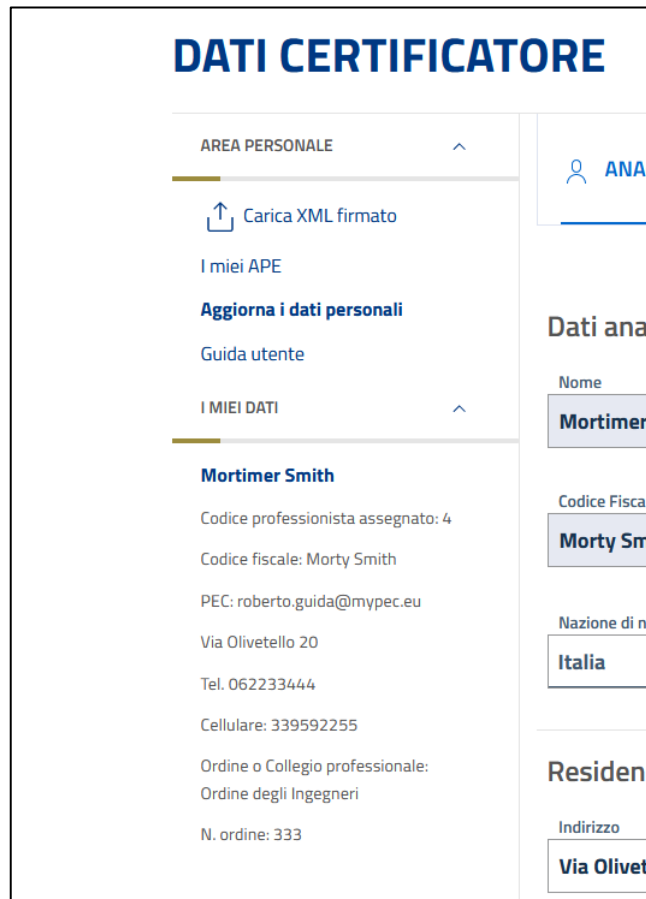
DATI CERTIFICATORE

AREA PERSONALE

Carica XML firmato

I miei APE

Aggiorna i dati personali

Guida utente

I MIEI DATI

Mortimer Smith

Codice professionista assegnato: 4

Codice fiscale: Morty Smith

PEC: roberto.guida@mypec.eu

Via Olivetello 20

Tel. 062233444

Cellulare: 339592255

Ordine o Collegio professionale: Ordine degli Ingegneri

N. ordine: 333

ANA

Dati ana

Nome

Mortimer

Codice Fisca

Morty Sm

Nazione di n

Italia

Residen

Indirizzo

Via Olivet